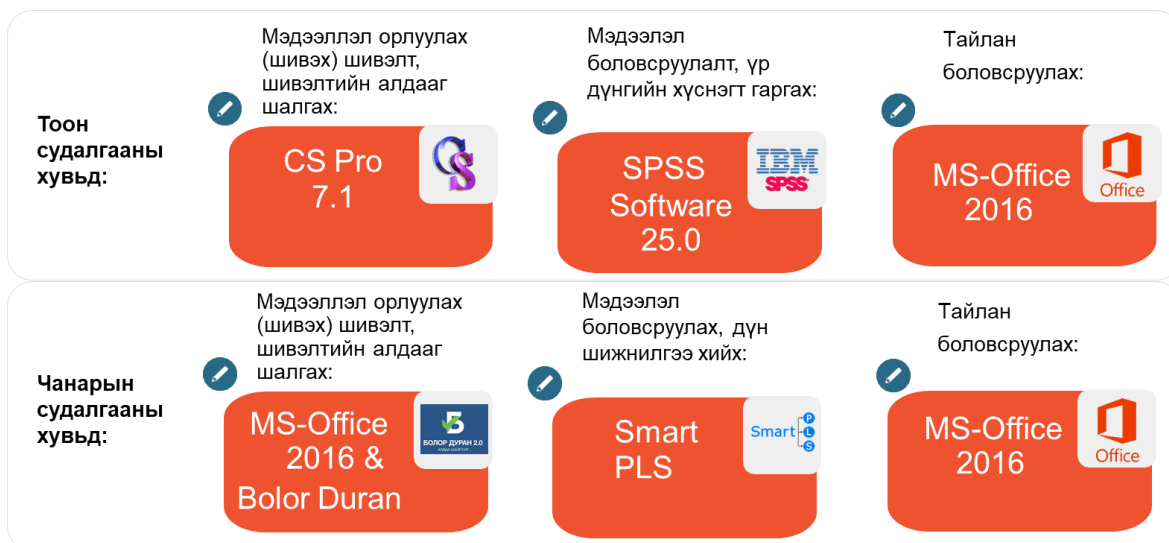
Тоон судалгааны хувьд:

Мэдээллэл орлуулах (шивэх) шивэлт, шивэлтийн алдааг шалгах:

CS Pro 7.1

Мэдээлэл боловсруулалт, үр дүнгийн хүснэгт гаргах:

SPSS Software 25.0

IBM SPSS

Тайлан боловсруулах:

MS-Office 2016

Office

Чанарын судалгааны хувьд:

Мэдээллэл орлуулах (шивэх) шивэлт, шивэлтийн алдааг шалгах:

MS-Office 2016 & Bolor Duran

БОЛОР ДУРАН 2.0

Мэдээлэл боловсруулах, дүн шижнилгээ хийх:

Smart PLS

Smart P L S

Тайлан боловсруулах:

MS-Office 2016

Office